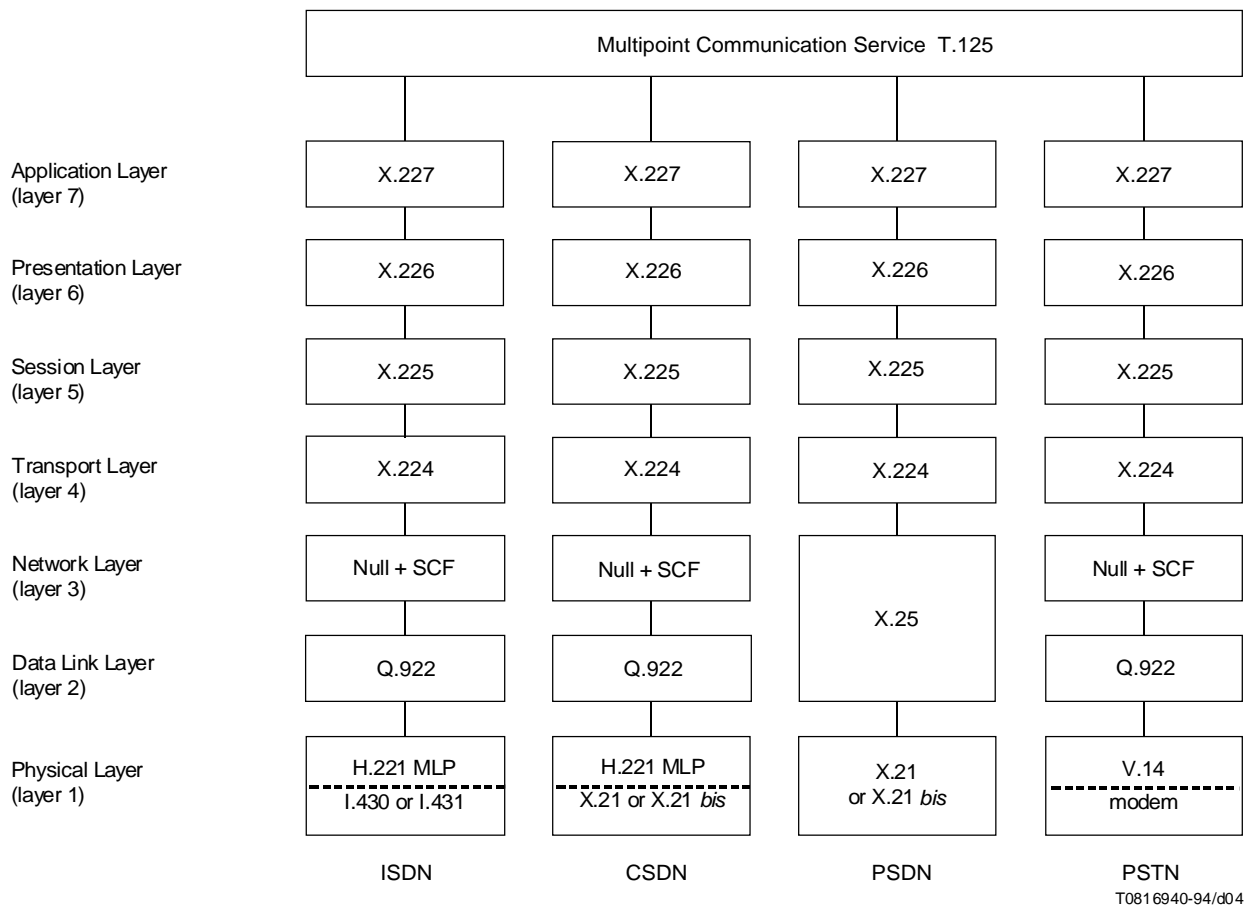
Multipoint Communication Service T.125

| | | | | |
|---|---|---|---|---|
| Application Layer (layer 7) | X.227 | X.227 | X.227 | X.227 |
| Presentation Layer (layer 6) | X.226 | X.226 | X.226 | X.226 |
| Session Layer (layer 5) | X.225 | X.225 | X.225 | X.225 |
| Transport Layer (layer 4) | X.224 | X.224 | X.224 | X.224 |
| Network Layer (layer 3) | Null + SCF | Null + SCF | X.25 | Null + SCF |
| Data Link Layer (layer 2) | Q.922 | Q.922 | X.25 | Q.922 |
| Physical Layer (layer 1) | H.221 MLP / I.430 or I.431 | H.221 MLP / X.21 or X.21 *bis* | X.21 or X.21 *bis* | V.14 / modem |
| | ISDN | CSDN | PSDN | PSTN |

T0816940-94/d04